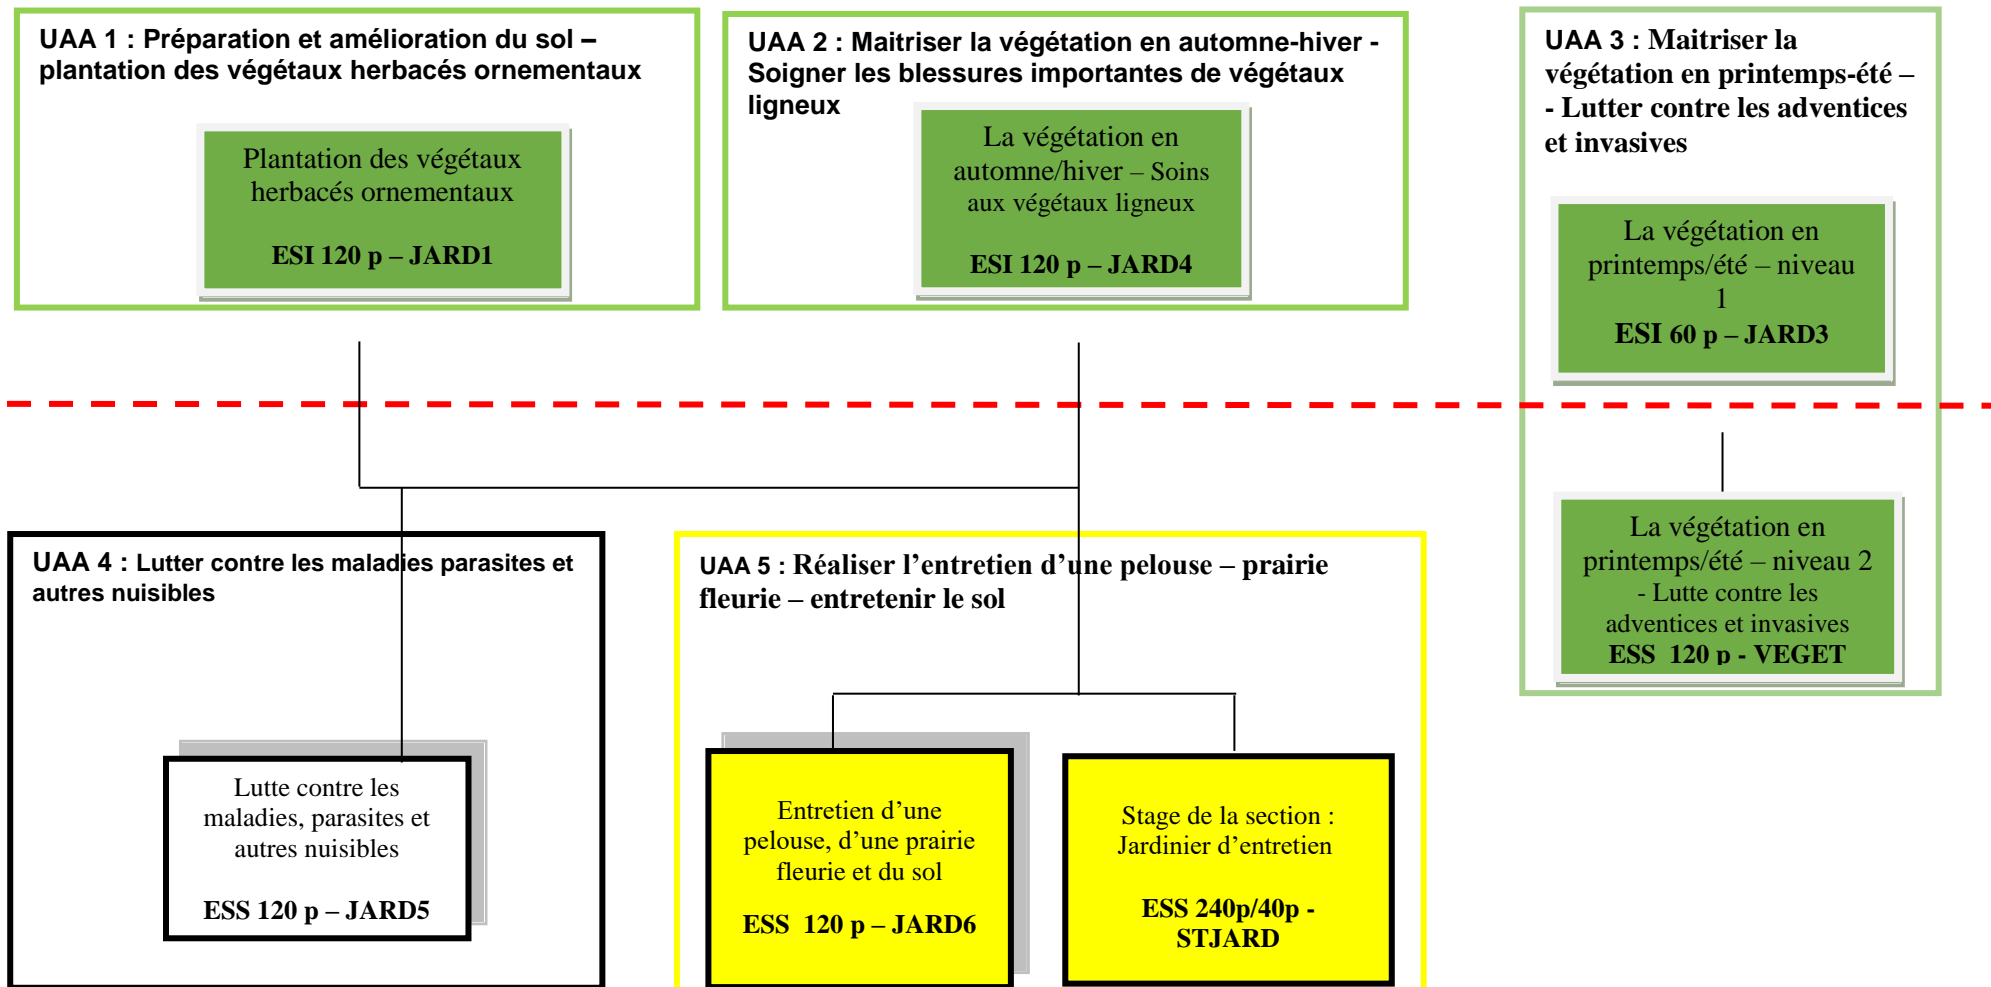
UAA 1 : Préparation et amélioration du sol – plantation des végétaux herbacés ornementaux

Plantation des végétaux herbacés ornementaux

ESI 120 p – JARD1

UAA 2 : Maitriser la végétation en automne-hiver - Soigner les blessures importantes de végétaux ligneux

La végétation en automne/hiver – Soins aux végétaux ligneux

ESI 120 p – JARD4

UAA 3 : Maitriser la végétation en printemps-été – - Lutter contre les adventices et invasives

La végétation en printemps/été – niveau 1

ESI 60 p – JARD3

La végétation en printemps/été – niveau 2 - Lutte contre les adventices et invasives

ESS 120 p - VEGET

UAA 4 : Lutter contre les maladies parasites et autres nuisibles

Lutte contre les maladies, parasites et autres nuisibles

ESS 120 p – JARD5

UAA 5 : Réaliser l'entretien d'une pelouse – prairie fleurie – entretenir le sol

Entretien d'une pelouse, d'une prairie fleurie et du sol

ESS 120 p – JARD6

Stage de la section : Jardinier d'entretien

ESS 240p/40p - STJARD